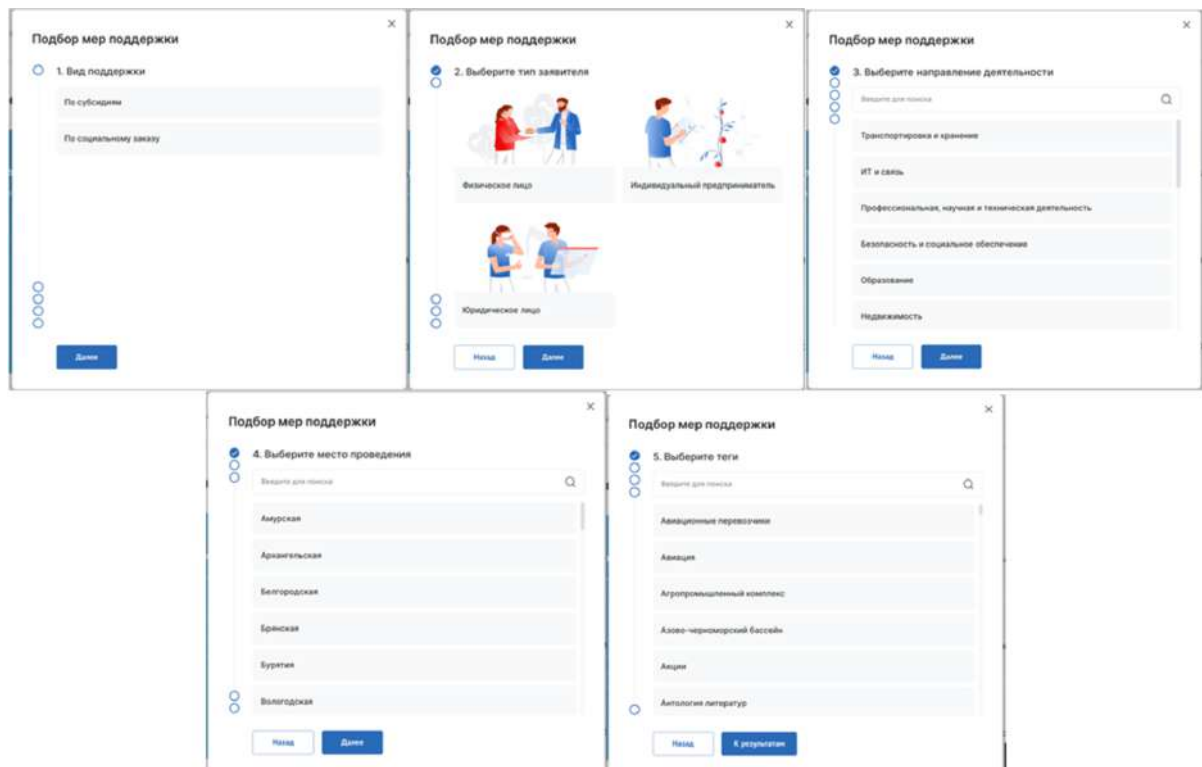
Подбор мер поддержки

×

1. Вид поддержки

По субсидиям

По социальному заказу

Далее

Подбор мер поддержки

×

2. Выберите тип заявителя

Физическое лицо

Индивидуальный предприниматель

Юридическое лицо

Назад

Далее

Подбор мер поддержки

×

3. Выберите направление деятельности

Введите для поиска

Транспортировка и хранение

ИТ и связь

Профессиональная, научная и техническая деятельность

Безопасность и социальное обеспечение

Образование

Недвижимость

Назад

Далее

Подбор мер поддержки

×

4. Выберите место проведения

Введите для поиска

Амурская

Архангельская

Белгородская

Брянская

Бурятия

Вологодская

Назад

Далее

Подбор мер поддержки

×

5. Выберите теги

Введите для поиска

Авиационные перевозчики

Авиация

Агропромышленный комплекс

Азово-черноморский бассейн

Акции

Антология литератур

Назад

К результатам